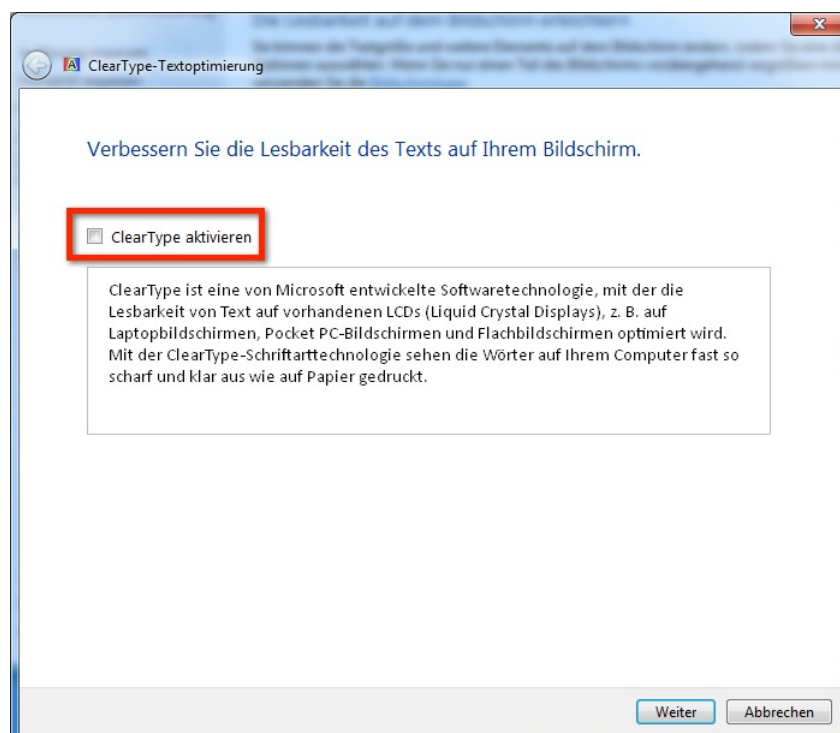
ClearType-Textoptimierung

Verbessern Sie die Lesbarkeit des Texts auf Ihrem Bildschirm.

ClearType aktivieren

ClearType ist eine von Microsoft entwickelte Softwaretechnologie, mit der die Lesbarkeit von Text auf vorhandenen LCDs (Liquid Crystal Displays), z. B. auf Laptopbildschirmen, Pocket PC-Bildschirmen und Flachbildschirmen optimiert wird. Mit der ClearType-Schriftarttechnologie sehen die Wörter auf Ihrem Computer fast so scharf und klar aus wie auf Papier gedruckt.

Weiter Abbrechen